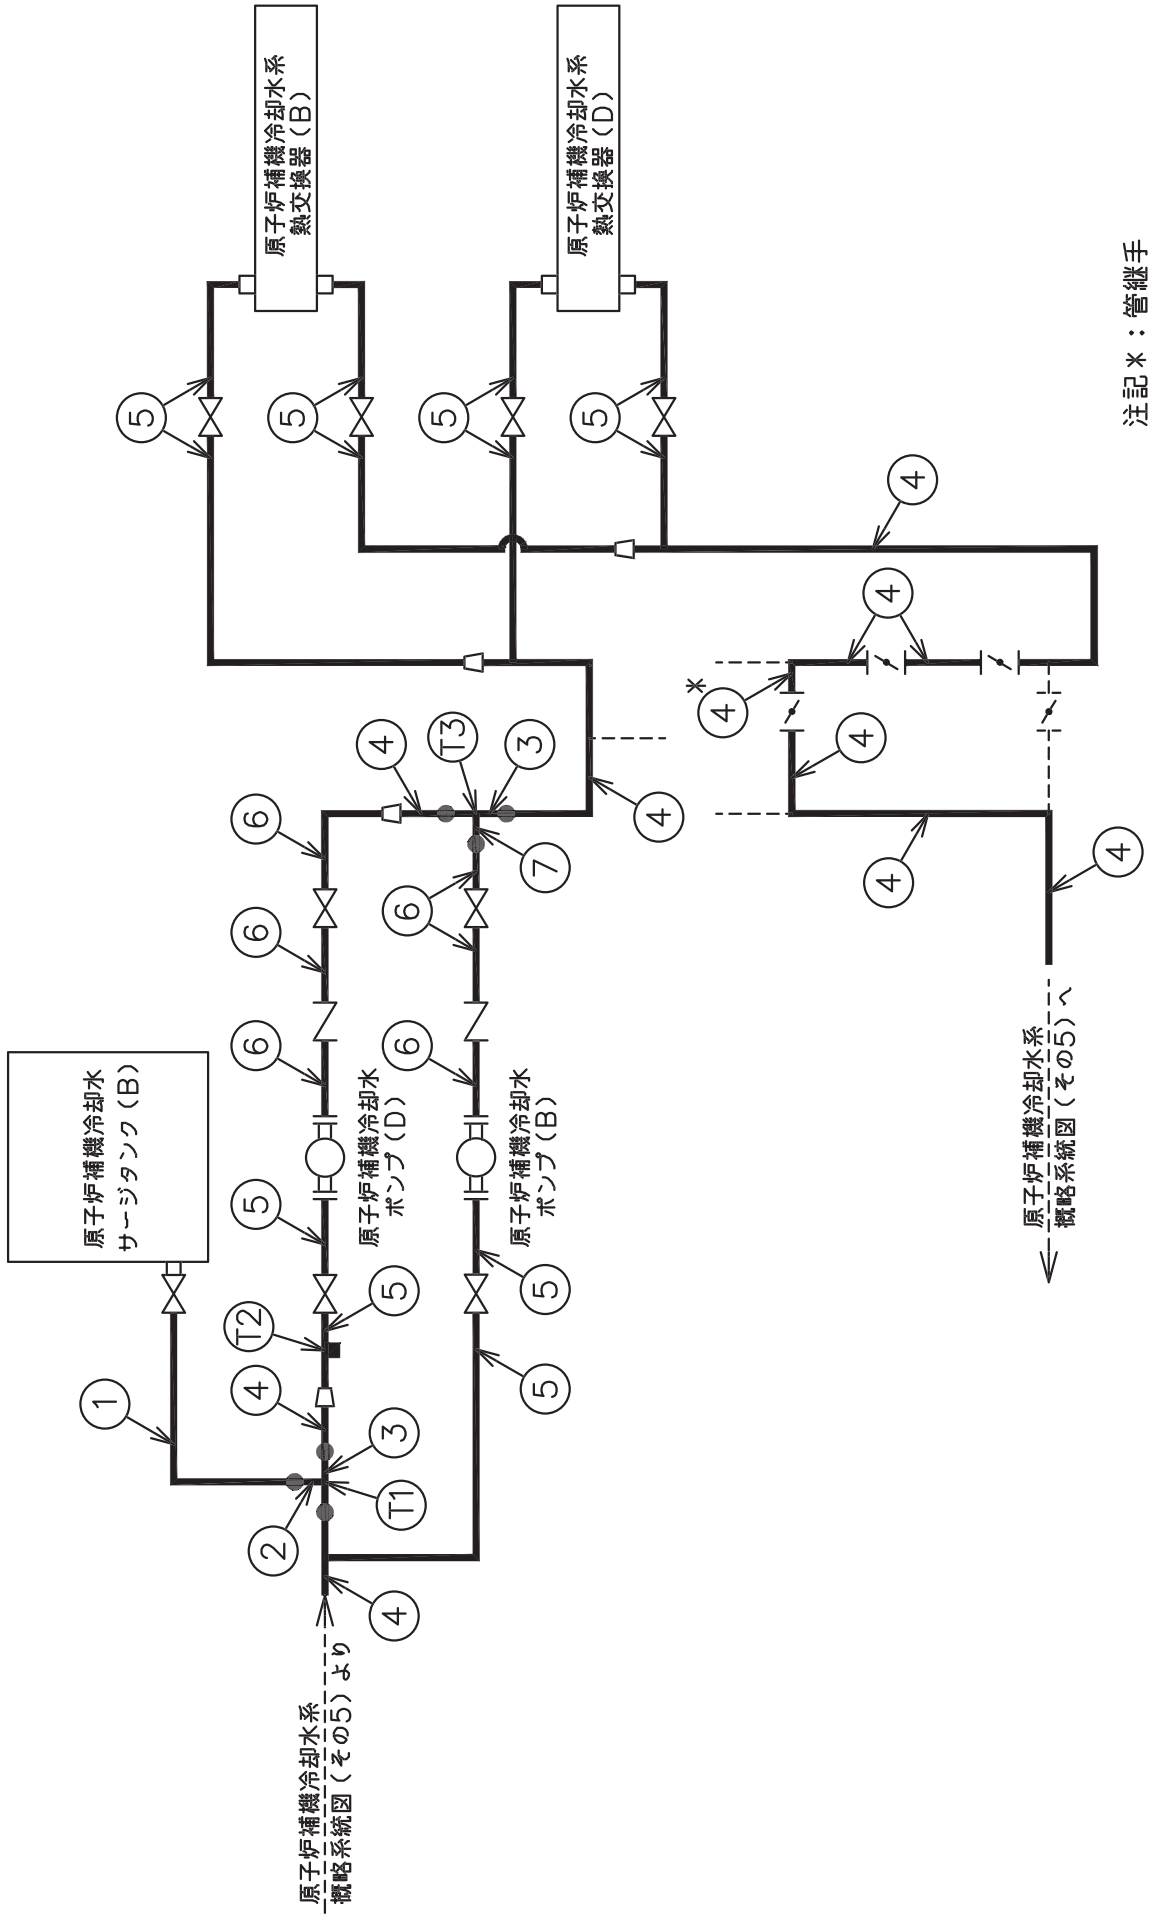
原子炉補機冷却水系
熱交換器（B）

原子炉補機冷却水系
熱交換器（D）

注記＊：管継手

5 5 5 5

4

4

4＊

4

原子炉補機冷却水
サージタンク（B）

6 4 T3 3

6 6 7

6 6

6

5 原子炉補機冷却水 ポンプ（D）

原子炉補機冷却水 ポンプ（B）

5

T2

5

4

4

1

3

2

T1

5

4

4

4

原子炉補機冷却水系
概略系統図（その5）より

原子炉補機冷却水系
概略系統図（その5）へ